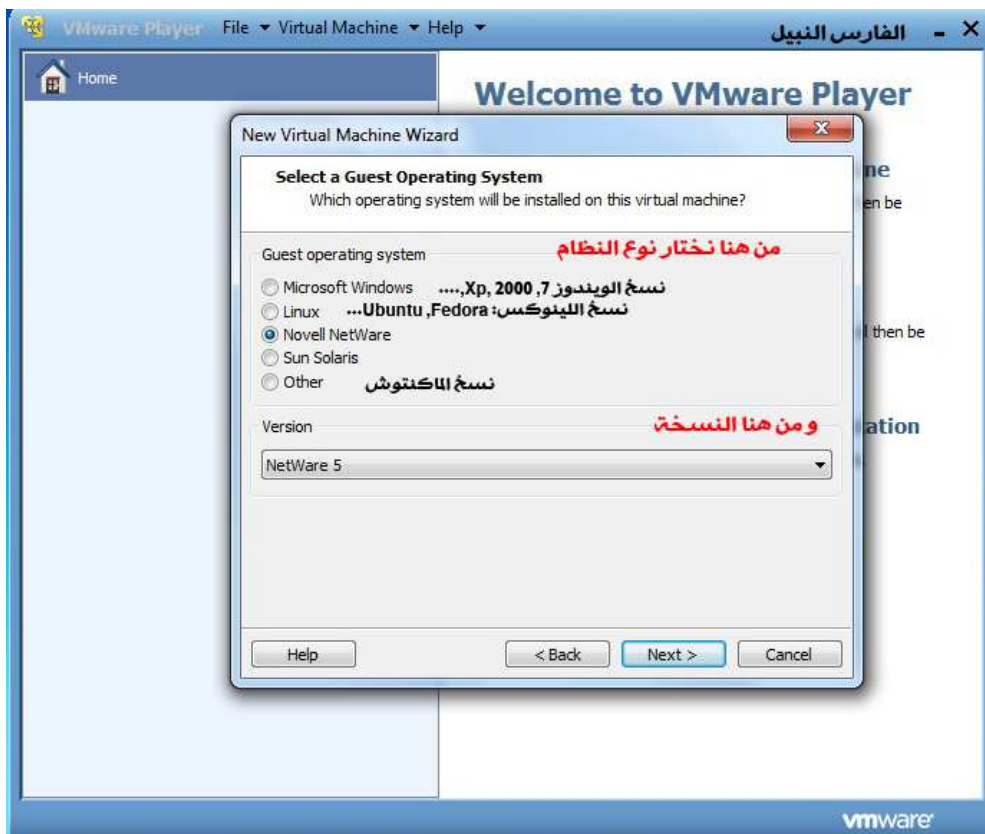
VMware Player File ▾ Virtual Machine ▾ Help ▾
الفارس النبيل

Home

Welcome to VMware Player

ne
en be

l then be

ation

New Virtual Machine Wizard

Select a Guest Operating System
Which operating system will be installed on this virtual machine?

Guest operating system
من هنا نختار نوع النظام

Microsoft Windows نسخ الويندوز 7, 2000, Xp,....
Linux نسخ اللينوكس: Ubuntu, Fedora...
Novell NetWare
Sun Solaris
Other نسخ الماكنتوش

Version
و من هنا النسخة
NetWare 5

Help
< Back
Next >
Cancel

vmware